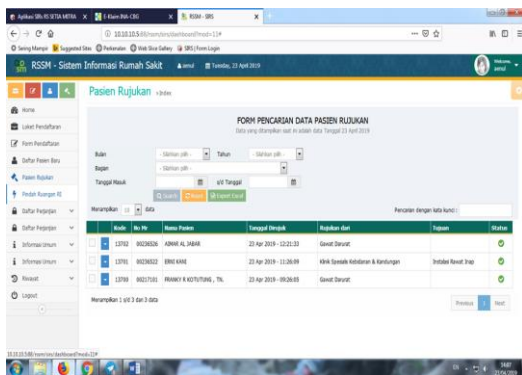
Aplikasi SIRs RS SETIA MITRA × E-Klaim INA-CBG × RSSM - SIRS ×

10.10.10.5:88/rssm/sirs/dashboard?mod=11#

Getting Started Suggested Sites Perkenalan Web Slice Gallery SIRS | Form Login

RSSM - Sistem Informasi Rumah Sakit admil Tuesday, 23 April 2019

Welcome, amel

Pasien Rujukan »Index

Home
Loket Pendaftaran
Form Pendaftaran
Daftar Pasien Baru
Pasien Rujukan
Pindah Ruangan RI
Daftar Pelayanan
Daftar Pelayanan
Informasi Umum
Informasi Umum
Revaset
Logout

FORM PENCARIAN DATA PASIEN RUJUKAN
Data yang ditampilkan saat ini adalah data Tanggal 23 April 2019

Bulan - Silahkan pilih - Tahun - Silahkan pilih -
Bagian - Silahkan pilih -
Tanggal Masuk s/d Tanggal

Search Reset Export Excel

Menampilkan 10 data

Pencarian dengan kata kunci :

| | | Kode | No Mr | Nama Pasien | Tanggal Dirujuk | Rujukan dari | Tujuan | Status |
|---|---|---|---|---|---|---|---|---|
| | + | 13702 | 00238526 | ADNAR AL JABAR | 23 Apr 2019 - 12:21:33 | Gawat Darurat | | |
| | + | 13701 | 00238022 | ERNI KANI | 23 Apr 2019 - 11:26:09 | Klinik Spesialis Kebidanan & Kandungan | Instalasi Rawat Inap | |
| | + | 13700 | 00217101 | FRANKY R KOTUTUNG , TN. | 23 Apr 2019 - 09:26:05 | Gawat Darurat | | |

Menampilkan 1 s/d 3 dari 3 data

Previous 1 Next

10.10.10.5:88/rssm/sirs/dashboard?mod=11#

14:07
23/04/2019